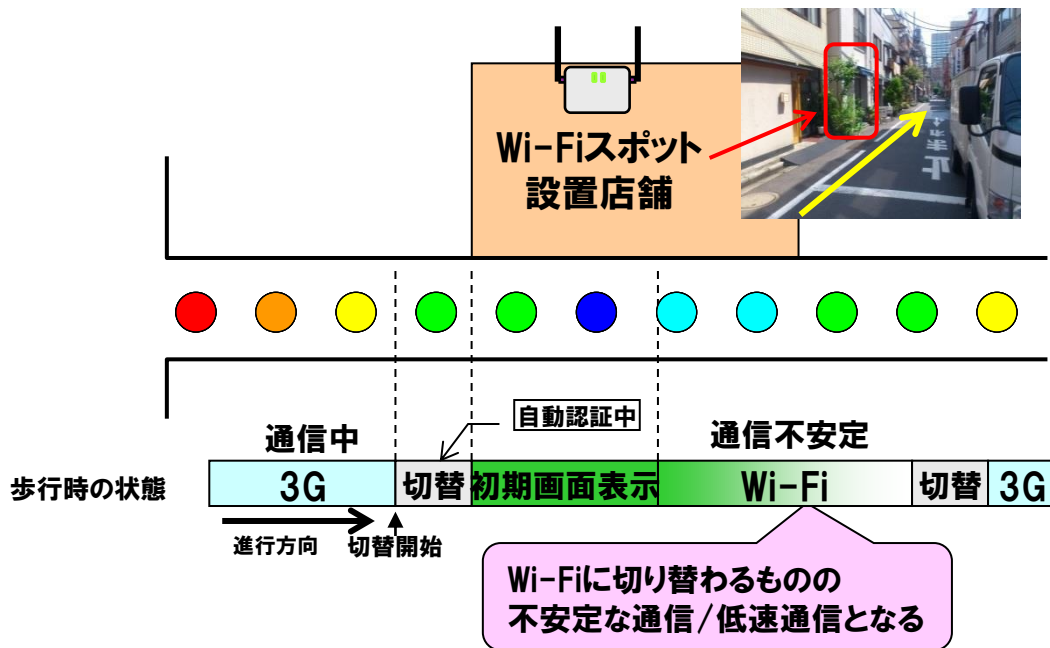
Wi-Fiスポット
設置店舗

自動認証中

通信中

通信不安定

歩行時の状態

| 3G | 切替 | 初期画面表示 | Wi-Fi | 切替 | 3G |
|---|---|---|---|---|---|

進行方向

切替開始

Wi-Fiに切り替わるものの
不安定な通信／低速通信となる